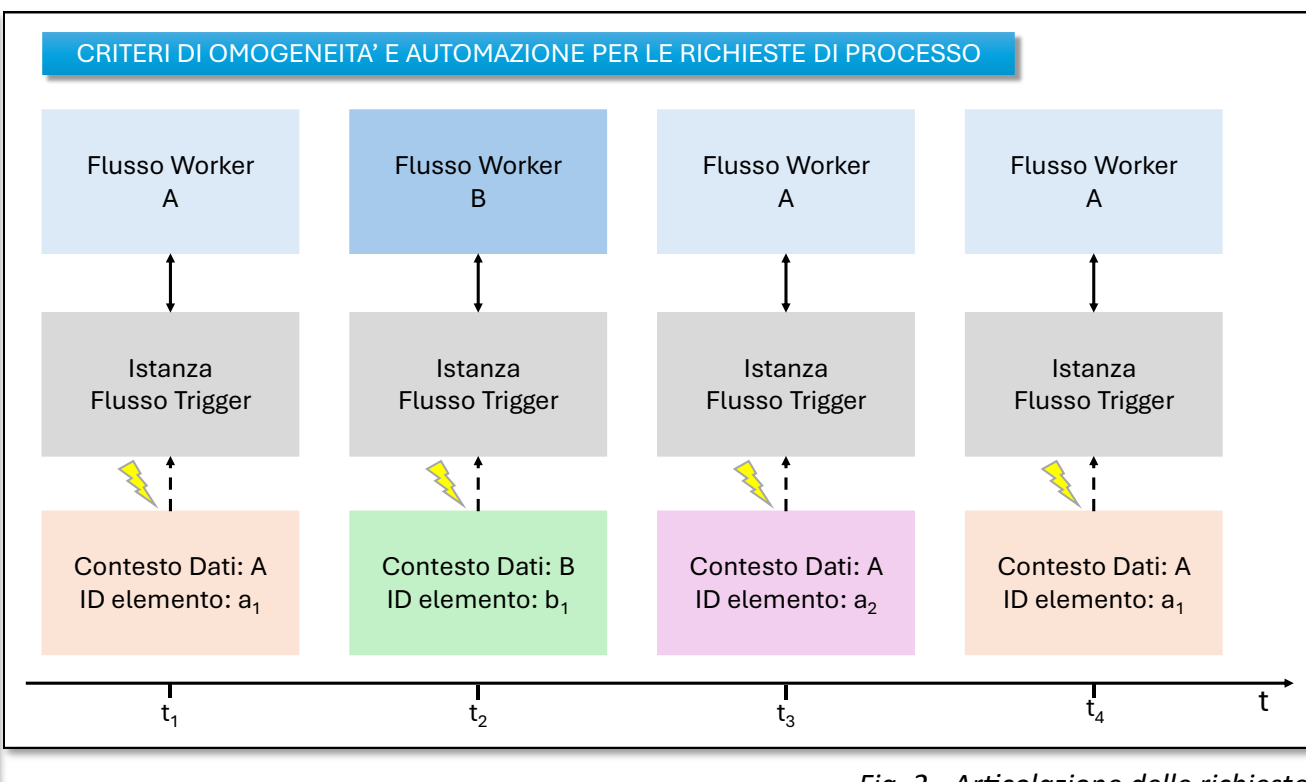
CRITERI DI OMOGENEITA' E AUTOMAZIONE PER LE RICHIESTE DI PROCESSO

Flusso Worker A

Flusso Worker B

Flusso Worker A

Flusso Worker A

Istanza Flusso Trigger

Istanza Flusso Trigger

Istanza Flusso Trigger

Istanza Flusso Trigger

Contesto Dati: A
ID elemento: $a_1$

Contesto Dati: B
ID elemento: $b_1$

Contesto Dati: A
ID elemento: $a_2$

Contesto Dati: A
ID elemento: $a_1$

$t_1$ $t_2$ $t_3$ $t_4$ t

Fig. 2 - Articolazione delle richieste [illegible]